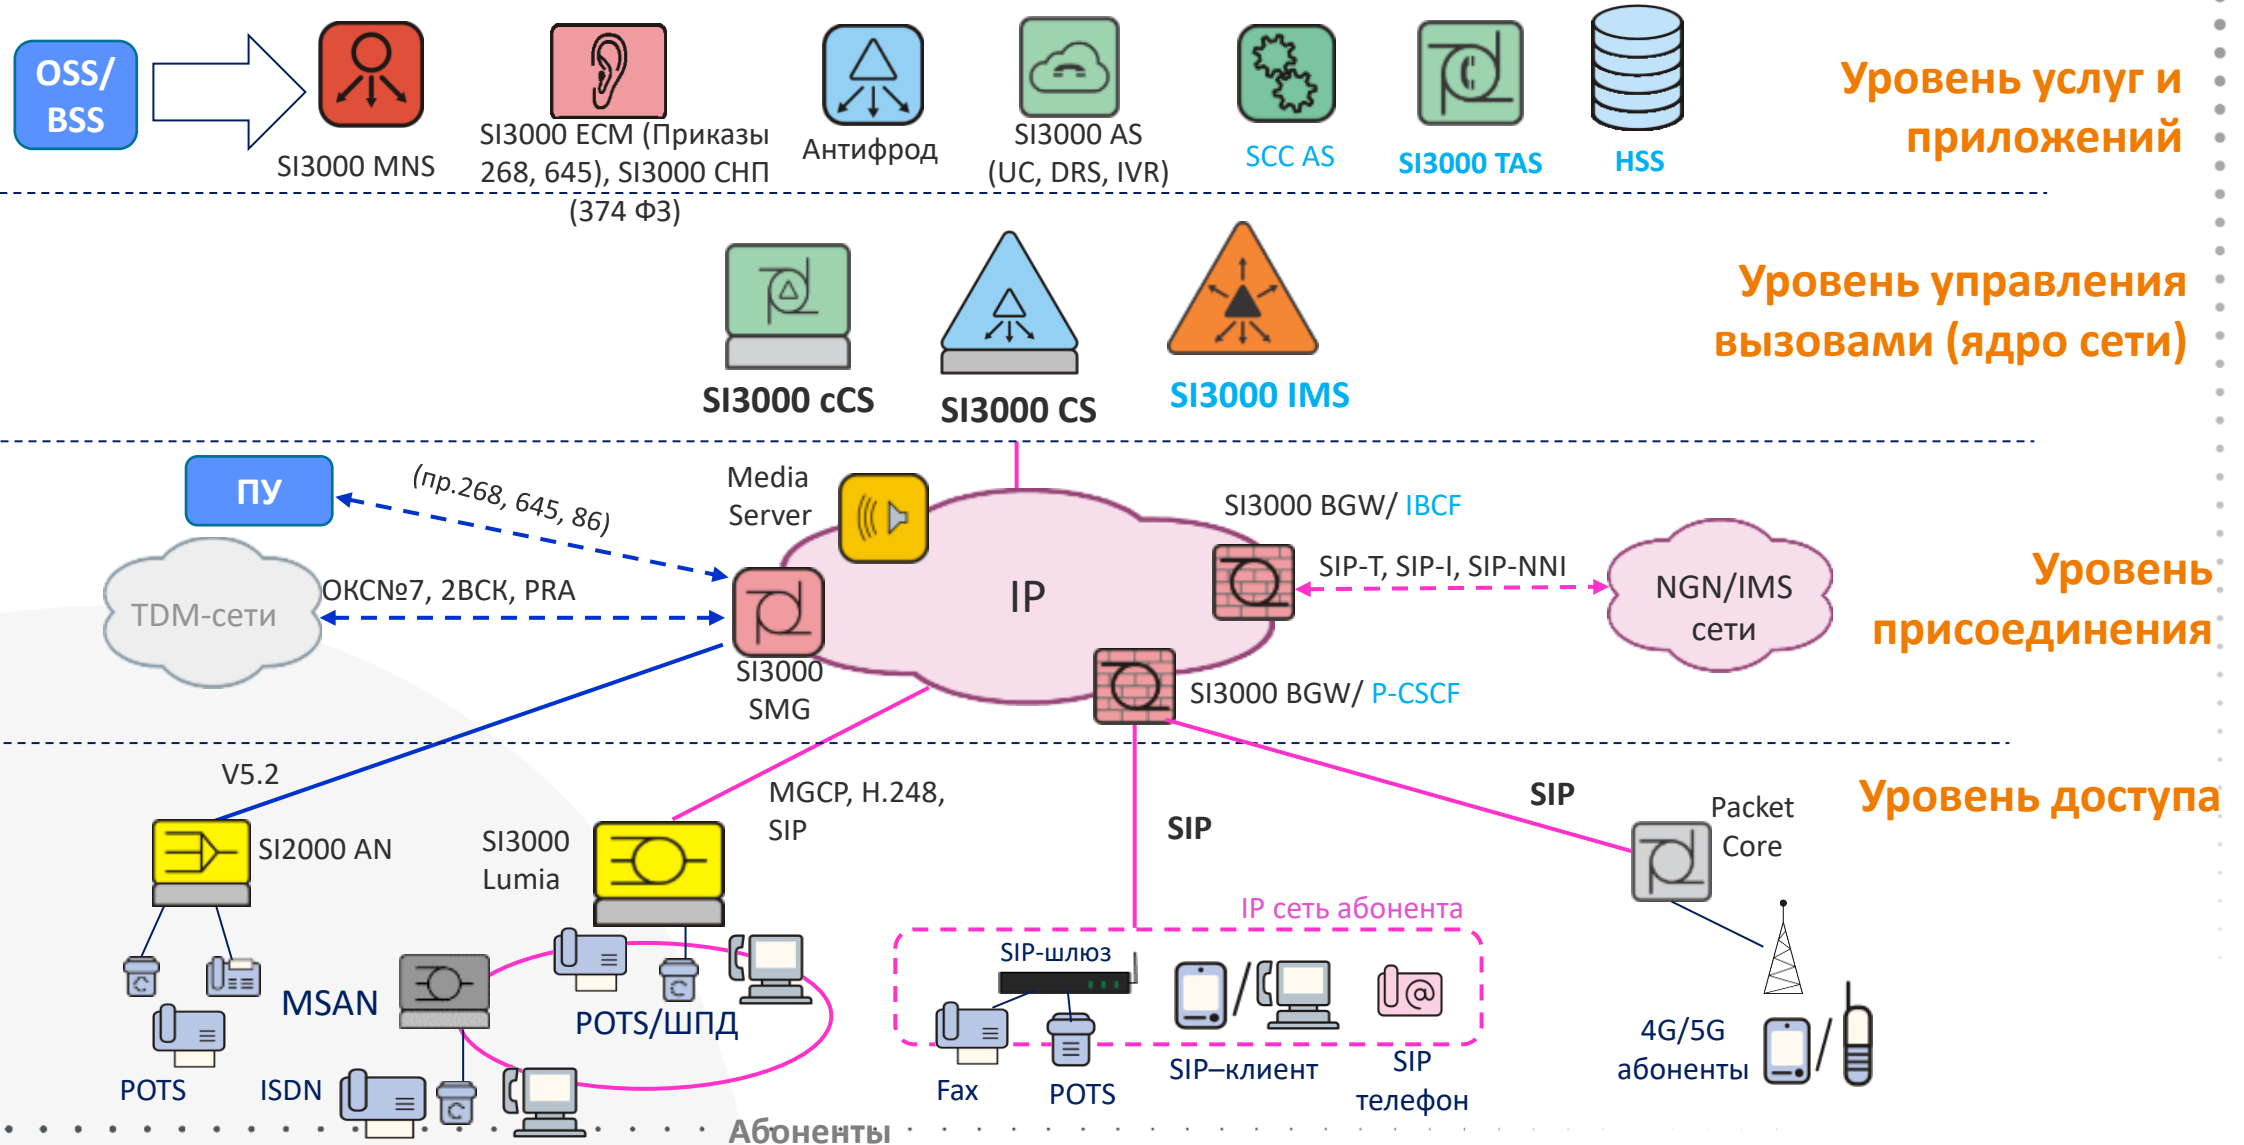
OSS/ BSS

SI3000 MNS

SI3000 ECM (Приказы 268, 645), SI3000 СНП (374 ФЗ)

Антифрод

SI3000 AS (UC, DRS, IVR)

SCC AS

SI3000 TAS

HSS

Уровень услуг и приложений

SI3000 cCS

SI3000 CS

SI3000 IMS

Уровень управления вызовами (ядро сети)

ПУ

(пр.268, 645, 86)

Media Server

TDM-сети

ОКС№7, 2ВСК, PRA

IP

SI3000 SMG

SI3000 BGW/ IBCF

SIP-T, SIP-I, SIP-NNI

NGN/IMS сети

Уровень присоединения

SI3000 BGW/ P-CSCF

V5.2

MGCP, H.248, SIP

SIP

SIP

Packet Core

Уровень доступа

SI2000 AN

SI3000 Lumia

MSAN

POTS/ШПД

IP сеть абонента

SIP-шлюз

POTS

ISDN

Fax

POTS

SIP–клиент

SIP телефон

4G/5G абоненты

Абоненты